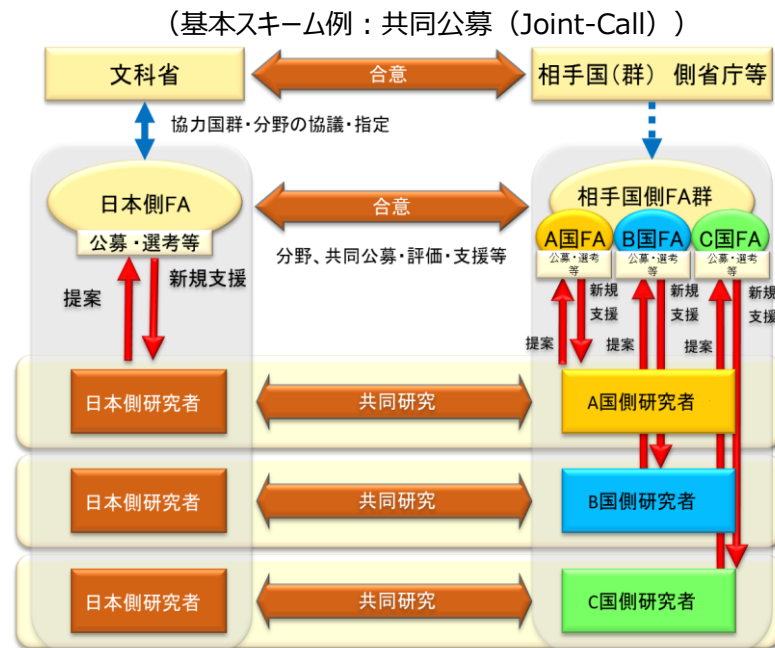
（基本スキーム例：共同公募（Joint-Call））

文科省

合意

相手国（群） 側省庁等

協力国群・分野の協議・指定

日本側FA

公募・選考等

合意

相手国側FA群

A国FA

B国FA

C国FA

公募・選考等

公募・選考等

公募・選考等

分野、共同公募・評価・支援等

提案

新規支援

新規支援

新規支援

新規支援

提案

提案

提案

日本側研究者

共同研究

A国側研究者

日本側研究者

共同研究

B国側研究者

日本側研究者

共同研究

C国側研究者